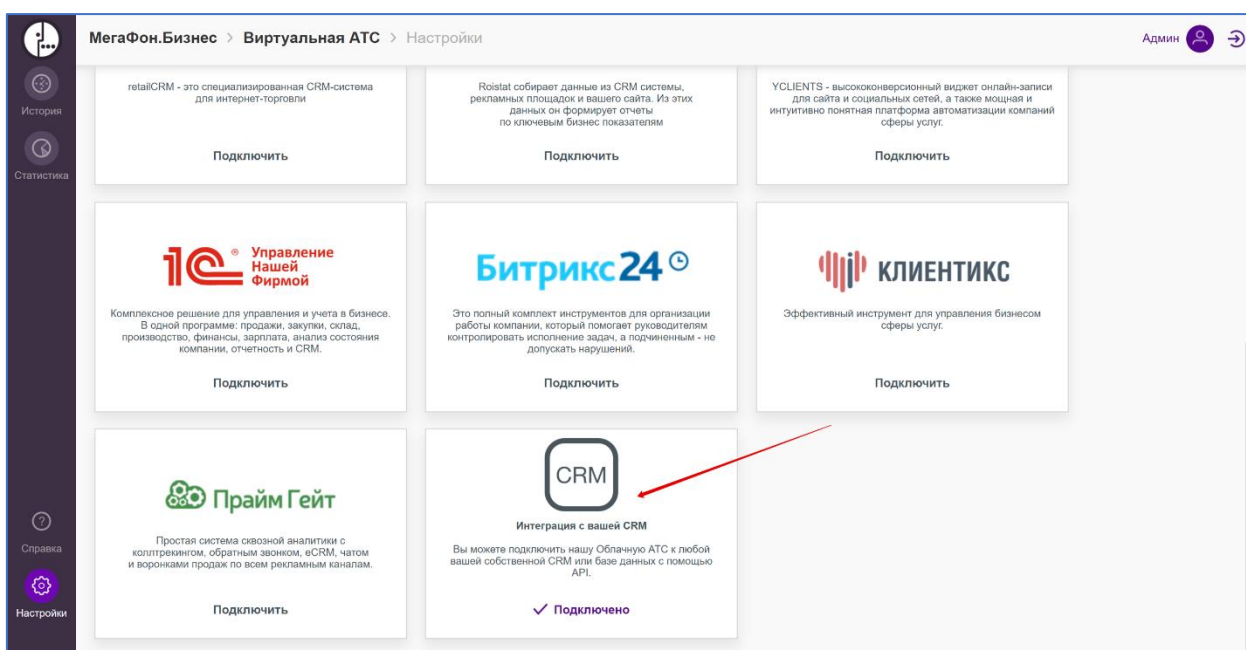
МегаФон.Бизнес > Виртуальная АТС > Настройки

Админ

История

Статистика

retailCRM - это специализированная CRM-система для интернет-торговли

Подключить

Roistat собирает данные из CRM системы, рекламных площадок и вашего сайта. Из этих данных он формирует отчеты по ключевым бизнес показателям

Подключить

YCLIENTS - высококонверсионный виджет онлайн-записи для сайта и социальных сетей, а также мощная и интуитивно понятная платформа автоматизации компаний сферы услуг.

Подключить

1С Управление Нашей Фирмой

Комплексное решение для управления и учета в бизнесе. В одной программе: продажи, закупки, склад, производство, финансы, зарплата, анализ состояния компании, отчетность и CRM.

Подключить

Битрикс24

Это полный комплект инструментов для организации работы компании, который помогает руководителям контролировать исполнение задач, а подчиненным - не допускать нарушений.

Подключить

КЛИЕНТИКС

Эффективный инструмент для управления бизнесом сферы услуг.

Подключить

Прайм Гейт

Простая система сквозной аналитики с коллтрекингом, обратным звонком, eCRM, чатом и воронками продаж по всем рекламным каналам.

Подключить

CRM

Интеграция с вашей CRM

Вы можете подключить нашу Облачную АТС к любой вашей собственной CRM или базе данных с помощью API.

✓ Подключено

Справка

Настройки